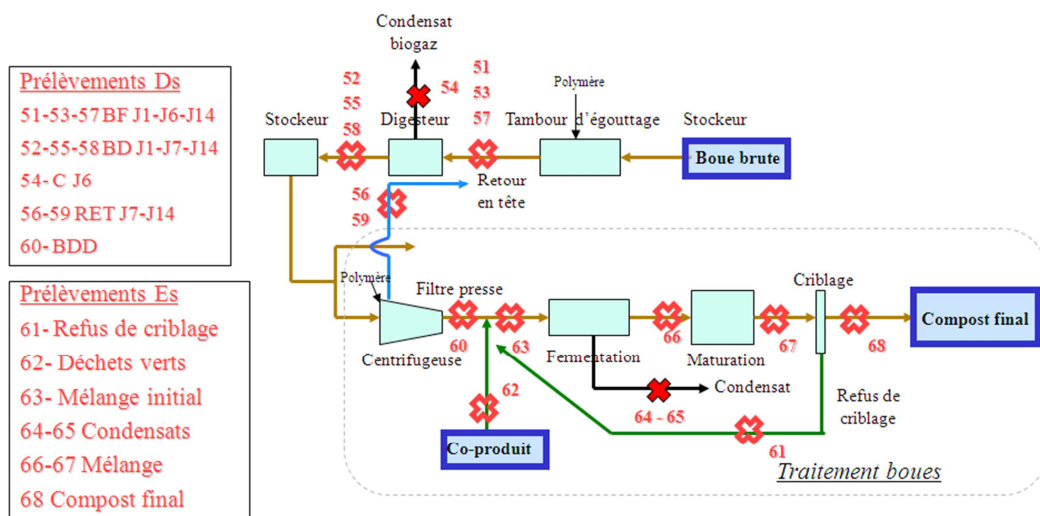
Prélèvements Ds
51-53-57 BF J1-J6-J14
52-55-58 BD J1-J7-J14
54- C J6
56-59 RET J7-J14
60- BDD

Prélèvements Es
61- Refus de criblage
62- Déchets verts
63- Mélange initial
64-65 Condensats
66-67 Mélange
68 Compost final

Condensat biogaz
52 55 58
54
51 53 57
Polymère
Stockeur
Digesteur
Tambour d'égouttage
Stockeur
Boue brute
56 59
Retour en tête
Polymère
Filtre presse
Criblage
60
63
66
67
68
Compost final
Centrifugeuse
Fermentation
Maturation
Condensat
64 - 65
62
Refus de criblage
Co-produit
61
Traitement boues